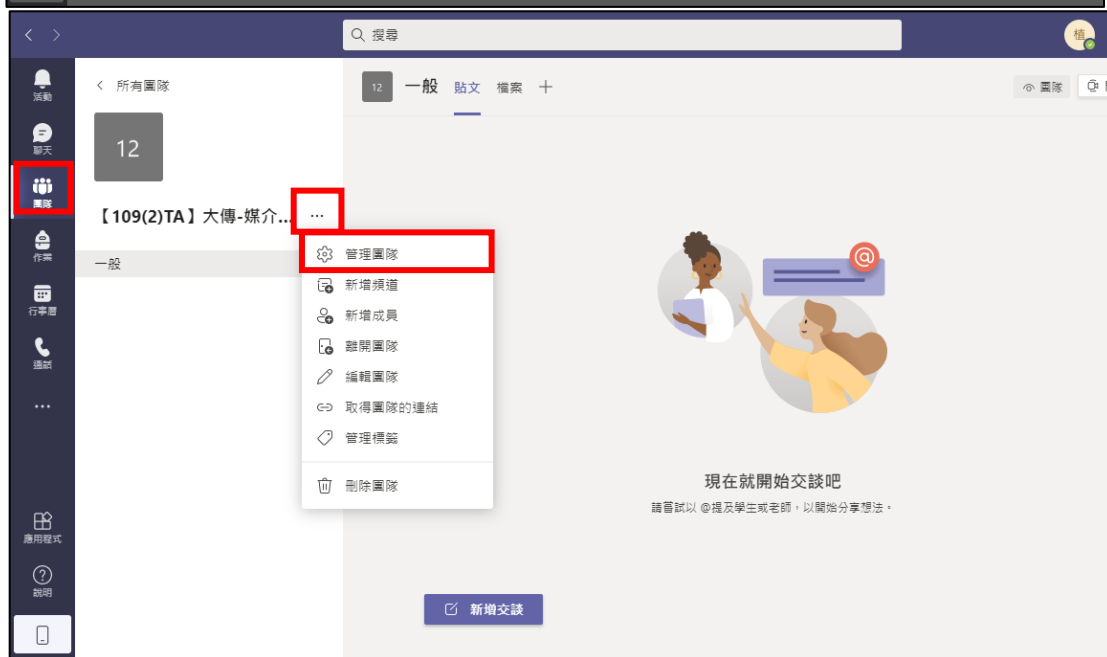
搜尋

植

活動

聊天

團隊

作業

行事曆

通話

...

應用程式

說明

所有團隊

12

【109(2)TA】大傳-媒介...

...

一般

管理團隊

新增頻道

新增成員

離開團隊

編輯團隊

取得團隊的連結

管理標籤

刪除團隊

12 一般 貼文 檔案 +

團隊

現在就開始交談吧

請嘗試以 @提及學生或老師，以開始分享想法。

新增交談